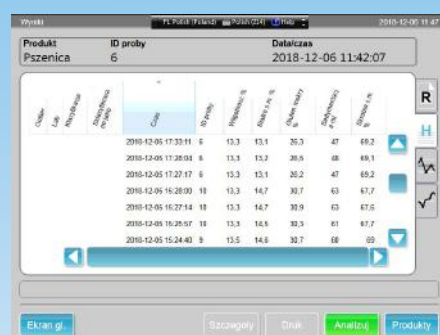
Wyniki PL Polish (Poland) Polish (214) Help 2018-12-06 11:47

Produkt
Pszenica

ID proby
6

Data/czas
2018-12-06 11:42:07

| Odder | Lot | Kod dostawcy | Identyfikator próbki | Czas | ID próby | Wilgotność % | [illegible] | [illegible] | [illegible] | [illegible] |
|---|---|---|---|---|---|---|---|---|---|---|
| | | | | 2018-12-05 17:33:11 | 6 | 13,3 | 13,1 | 26,3 | 47 | 69,2 |
| | | | | 2018-12-05 17:28:04 | 6 | 13,3 | 13,2 | 26,5 | 48 | 69,1 |
| | | | | 2018-12-05 17:27:17 | 6 | 13,3 | 13,1 | 26,2 | 47 | 69,2 |
| | | | | 2018-12-05 16:28:00 | 10 | 13,3 | 14,7 | 30,7 | 63 | 67,7 |
| | | | | 2018-12-05 16:27:14 | 10 | 13,3 | 14,6 | 30,9 | 63 | 67,6 |
| | | | | 2018-12-05 16:26:57 | 10 | 13,3 | 14,5 | 30,3 | 61 | 67,7 |
| | | | | 2018-12-05 15:24:40 | 9 | 13,5 | 14,6 | 30,7 | 60 | 69 |

R
H

Ekran gł.
Szczegóły
Druk
Analizuj
Produkty